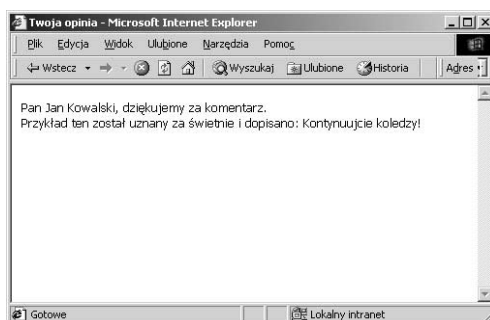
Twoja opinia - Microsoft Internet Explorer

Plik Edycja Widok Ulubione Narzędzia Pomoc

Wstecz Wyszukaj Ulubione Historia Adres

Pan Jan Kowalski, dziękujemy za komentarz.
Przykład ten został uznany za świetnie i dopisano: Kontynuujcie koledzy!

Gotowe Lokalny intranet